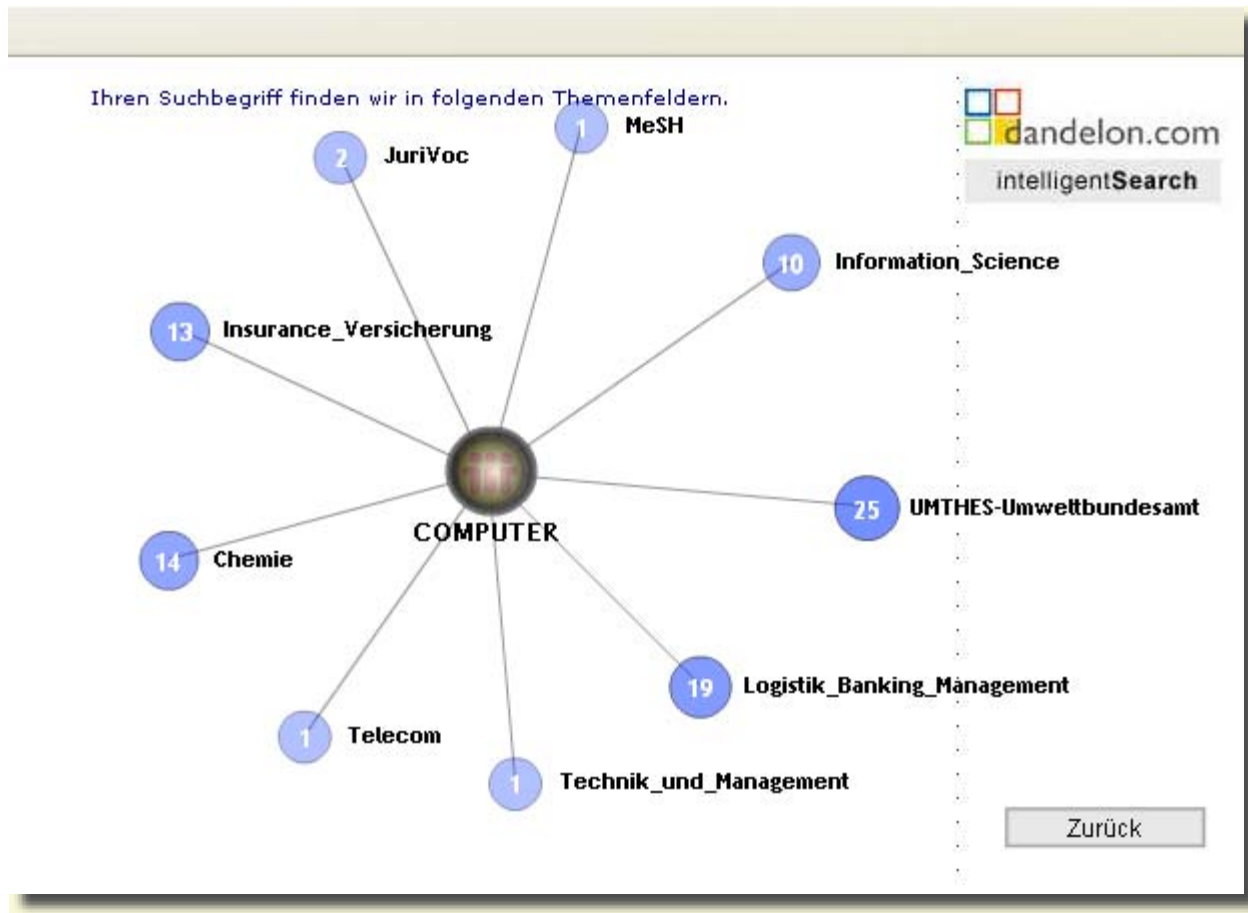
Ihren Suchbegriff finden wir in folgenden Themenfeldern.

dandelon.com

intelligentSearch

1 MeSH

2 JuriVoc

10 Information_Science

13 Insurance_Versicherung

COMPUTER

25 UMTHES-Umweltbundesamt

14 Chemie

19 Logistik_Banking_Management

1 Telecom

1 Technik_und_Management

Zurück